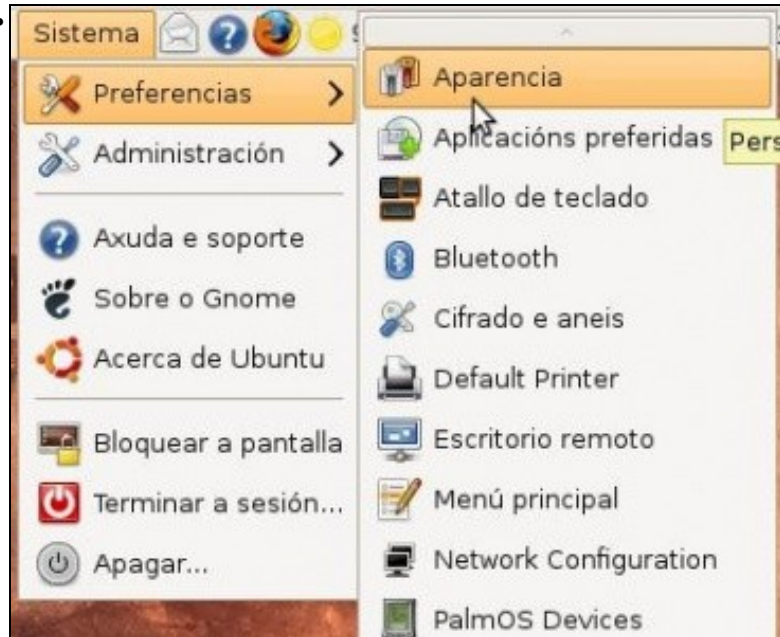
Sistema

Preferencias
Administración
Axuda e soporte
Sobre o Gnome
Acerca de Ubuntu
Bloquear a pantalla
Terminar a sesión...
Apagar...

Aparencia
Aplicacións preferidas
Atallo de teclado
Bluetooth
Cifrado e aneis
Default Printer
Escritorio remoto
Menú principal
Network Configuration
PalmOS Devices

Pers